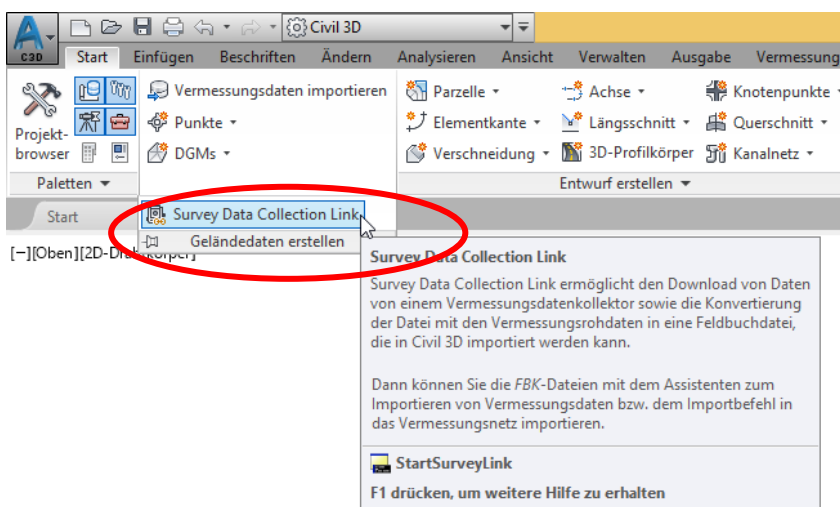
C3D

Civil 3D

Start Einfügen Beschriften Ändern Analysieren Ansicht Verwalten Ausgabe Vermessung

Projektbrowser

Paletten ▾

Vermessungsdaten importieren

Punkte ▾

DGMs ▾

Parzelle ▾

Elementkante ▾

Verschneidung ▾

Achse ▾

Längsschnitt ▾

3D-Profilkörper ▾

Knotenpunkte ▾

Querschnitt ▾

Kanalnetz ▾

Entwurf erstellen ▾

Start

Survey Data Collection Link

Geländedaten erstellen

[−][Oben][2D-Dr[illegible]körper]

Survey Data Collection Link

Survey Data Collection Link ermöglicht den Download von Daten von einem Vermessungsdatenkollektor sowie die Konvertierung der Datei mit den Vermessungsrohdaten in eine Feldbuchdatei, die in Civil 3D importiert werden kann.

Dann können Sie die FBK-Dateien mit dem Assistenten zum Importieren von Vermessungsdaten bzw. dem Importbefehl in das Vermessungsnetz importieren.

StartSurveyLink

F1 drücken, um weitere Hilfe zu erhalten